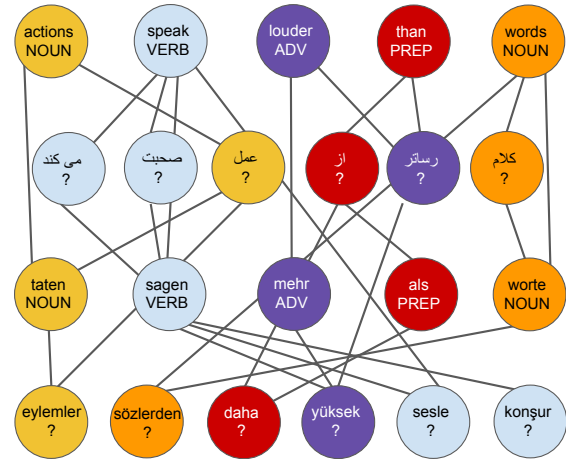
actions
NOUN

speak
VERB

louder
ADV

than
PREP

words
NOUN

می کند
?

صحبت
?

عمل
?

از
?

رساتر
?

کلام
?

taten
NOUN

sagen
VERB

mehr
ADV

als
PREP

worte
NOUN

eylemler
?

sözlerden
?

daha
?

yüksek
?

sesle
?

konşur
?